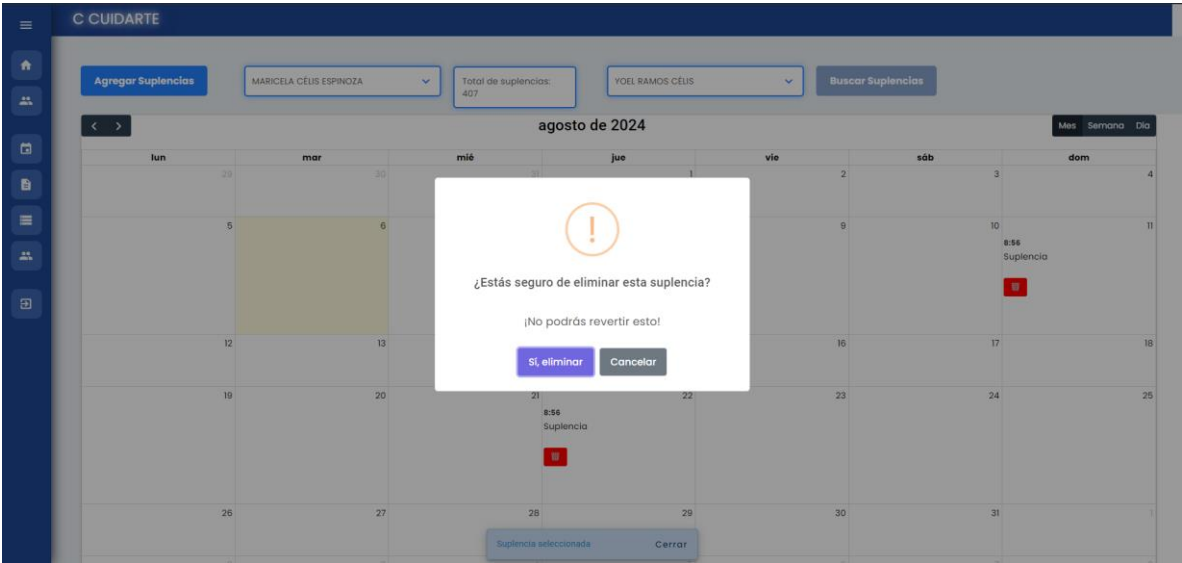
C CUIDARTE

Agregar Suplencias

MARICELA CÉLIS ESPINOZA

Total de suplencias: 407

YOEL RAMOS CÉLIS

Buscar Suplencias

agosto de 2024

Mes Semana Día

| lun | mar | mié | jue | vie | sáb | dom |
|---|---|---|---|---|---|---|
| 29 | 30 | 31 | 1 | 2 | 3 | 4 |
| 5 | 6 | | | 9 | 10 | 11 8:56 Suplencia |
| 12 | 13 | | | 16 | 17 | 18 |
| 19 | 20 | 21 | 22 8:56 Suplencia | 23 | 24 | 25 |
| 26 | 27 | 28 | 29 | 30 | 31 | 1 |

!

¿Estás seguro de eliminar esta suplencia?

¡No podrás revertir esto!

Sí, eliminar

Cancelar

Suplencia seleccionada

Cerrar